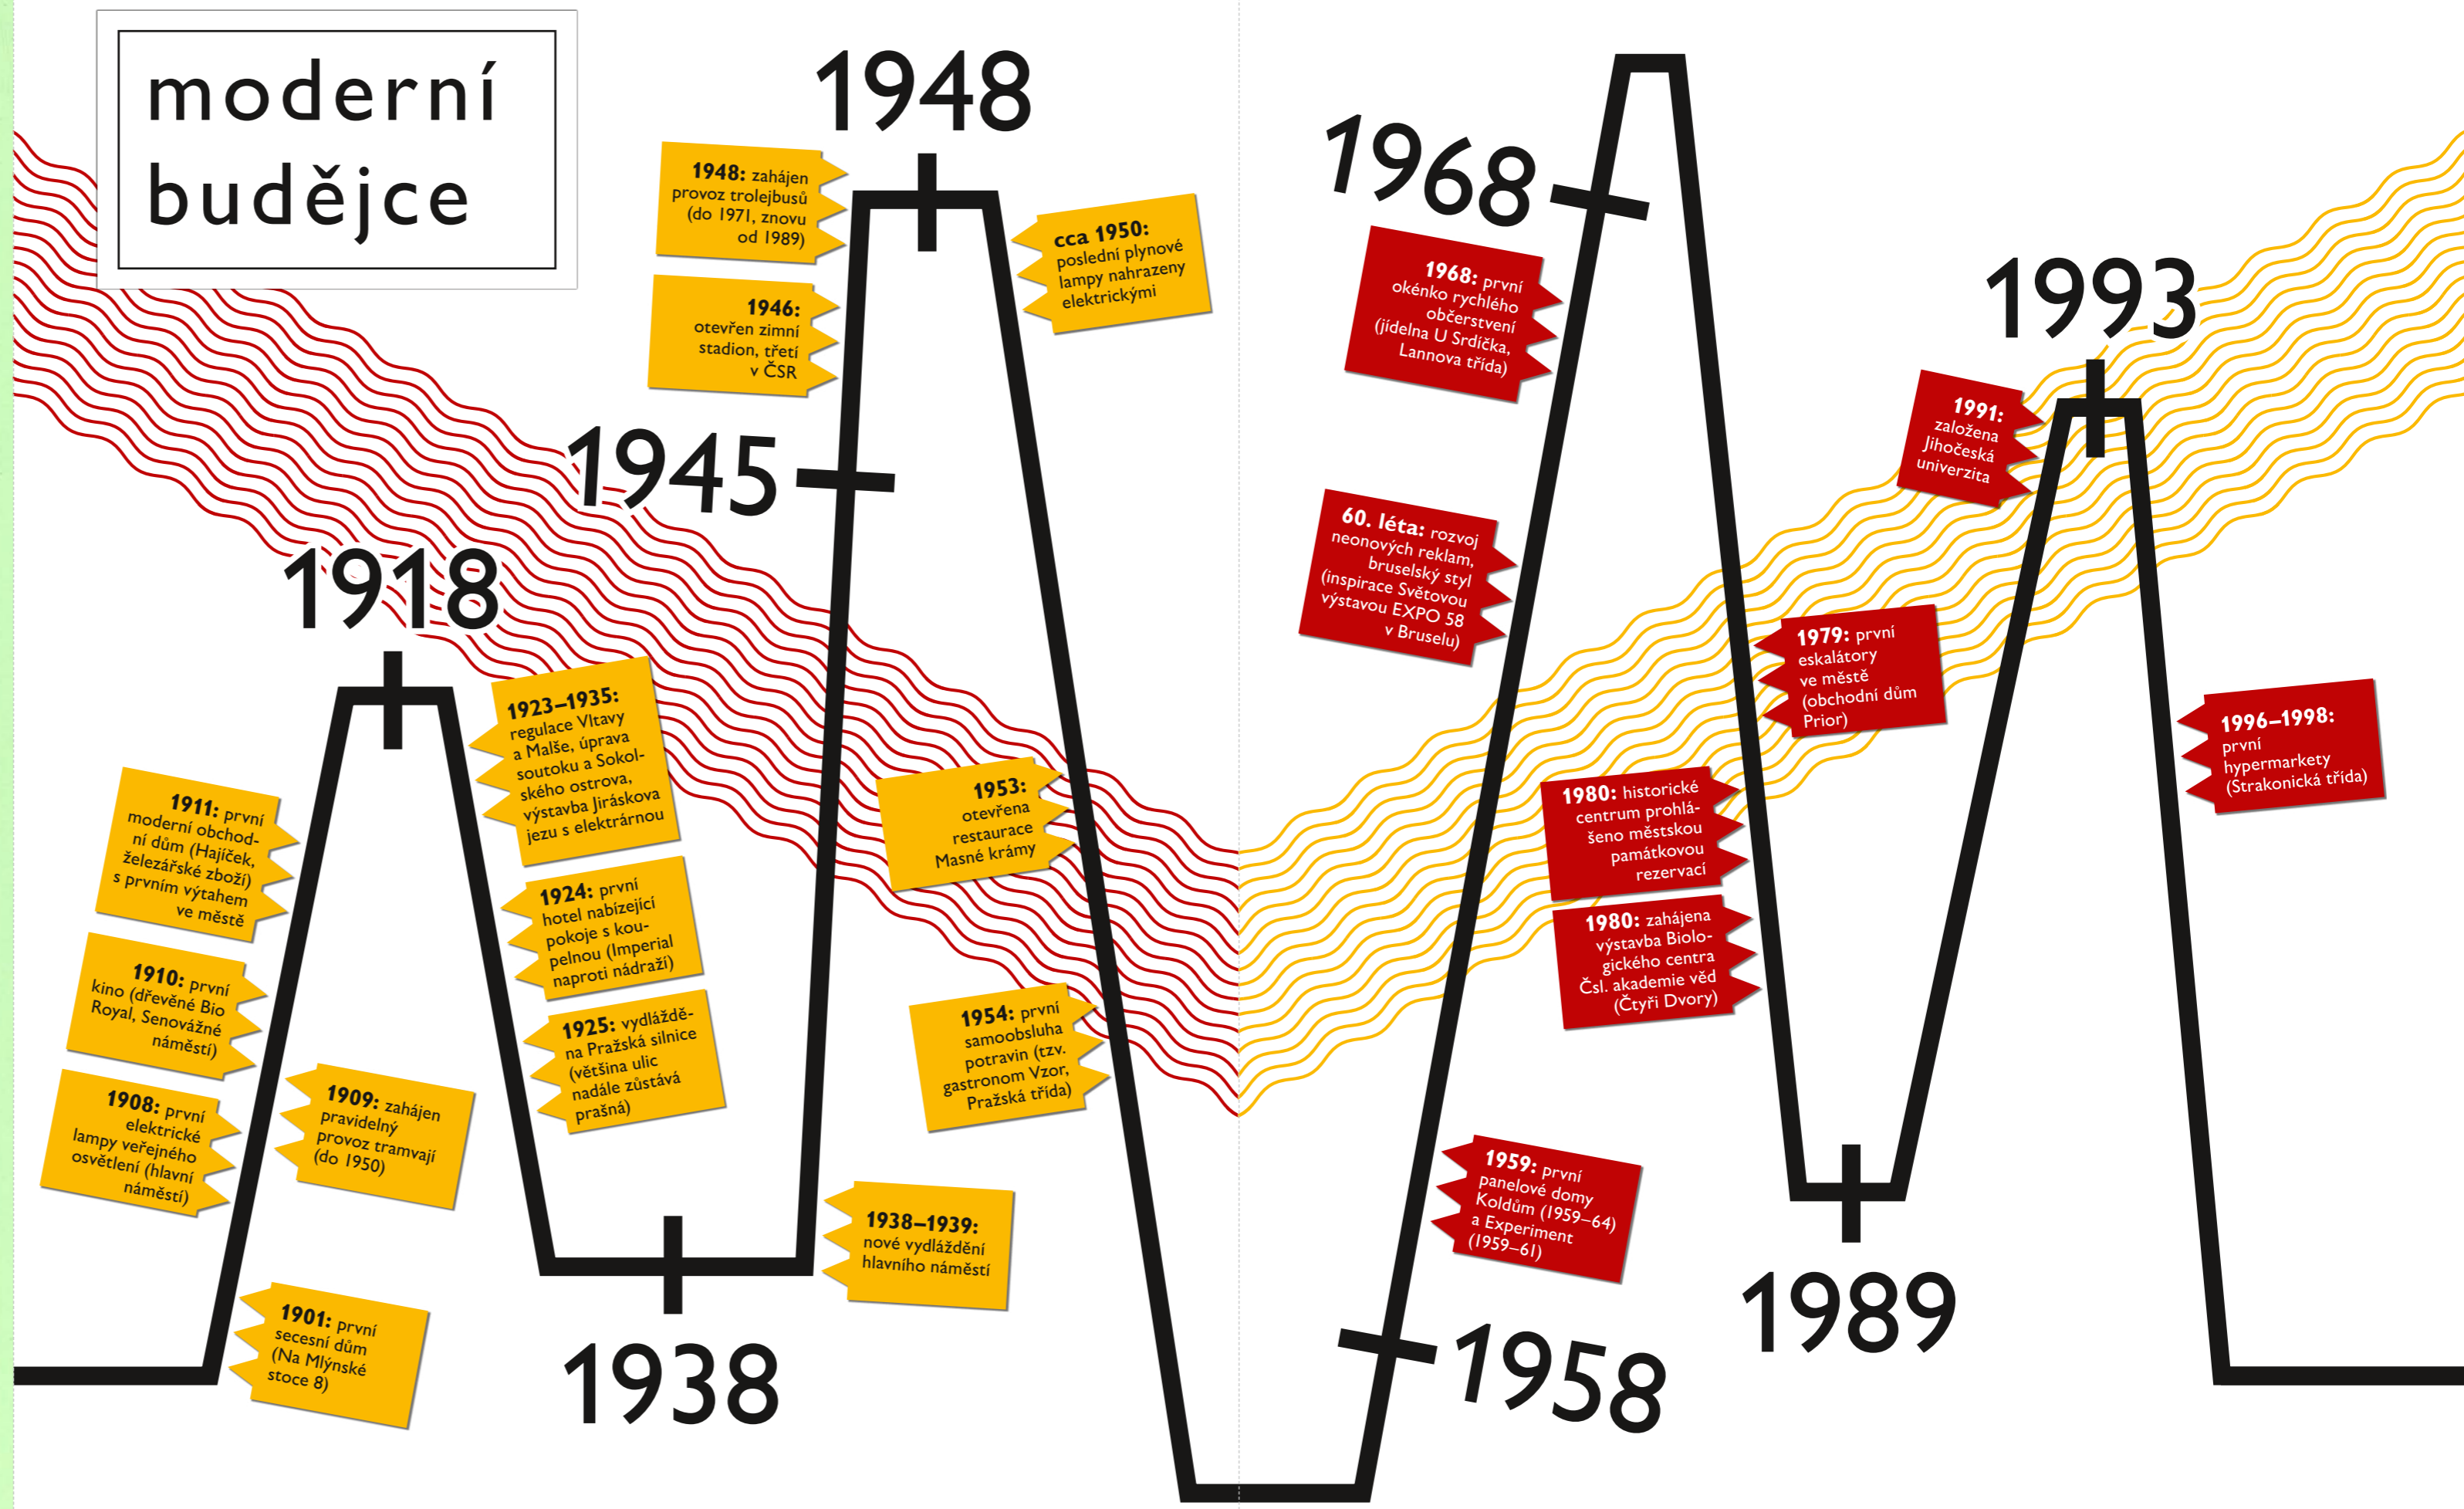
moderní budějce

1948

1948: zahájen provoz trolejbusů (do 1971, znovu od 1989)

1946: otevřen zimní stadion, třetí v ČSR

cca 1950: poslední plynové lampy nahrazeny elektrickými

1945

1918

1923–1935: regulace Vltavy a Malše, úprava soutoku a Sokolského ostrova, výstavba Jiráskova jezu s elektrárnou

1911: první moderní obchodní dům (Hajíček, železářské zboží) s prvním výtahem ve městě

1924: první hotel nabízející pokoje s koupelnou (Imperial naproti nádraží)

1910: první kino (dřevěné Bio Royal, Senovážné náměstí)

1925: vydláždění na Pražská silnice (většina ulic nadále zůstává prašná)

1908: první elektrické lampy veřejného osvětlení (hlavní náměstí)

1909: zahájen pravidelný provoz tramvají (do 1950)

1953: otevřena restaurace Masné krámy

1954: první samoobsluha potravin (tzv. gastronom Vzor, Pražská třída)

1938–1939: nové vydláždění hlavního náměstí

1901: první secesní dům (Na Mlýnské stoce 8)

1938

1968

1968: první okénko rychlého občerstvení (jídelna U Srdíčka, Lannova třída)

60. léta: rozvoj neonových reklam, bruselský styl (inspirace Světovou výstavou EXPO 58 v Bruselu)

1993

1991: založena Jihočeská univerzita

1979: první eskalátory ve městě (obchodní dům Prior)

1996–1998: první hypermarkety (Strakonická třída)

1980: historické centrum prohlášeno městskou památkovou rezervací

1980: zahájena výstavba Biologického centra Čsl. akademie věd (Čtyři Dvory)

1959: první panelové domy Koldům (1959–64) a Experiment (1959–61)

1958

1989